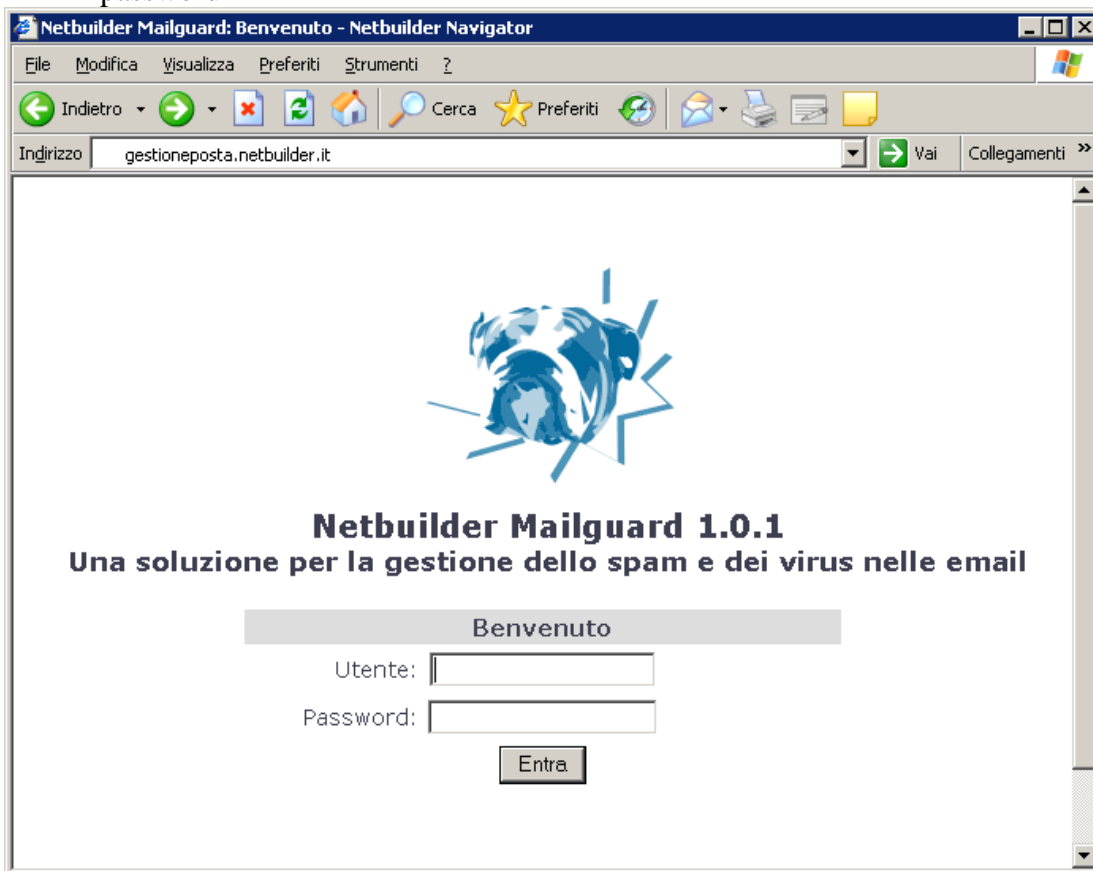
Netbuilder Mailguard: Benvenuto - Netbuilder Navigator

File Modifica Visualizza Preferiti Strumenti ?

Indietro Cerca Preferiti

Indirizzo gestioneposta.netbuilder.it Vai Collegamenti

Netbuilder Mailguard 1.0.1
Una soluzione per la gestione dello spam e dei virus nelle email

Benvenuto

Utente:

Password:

Entra